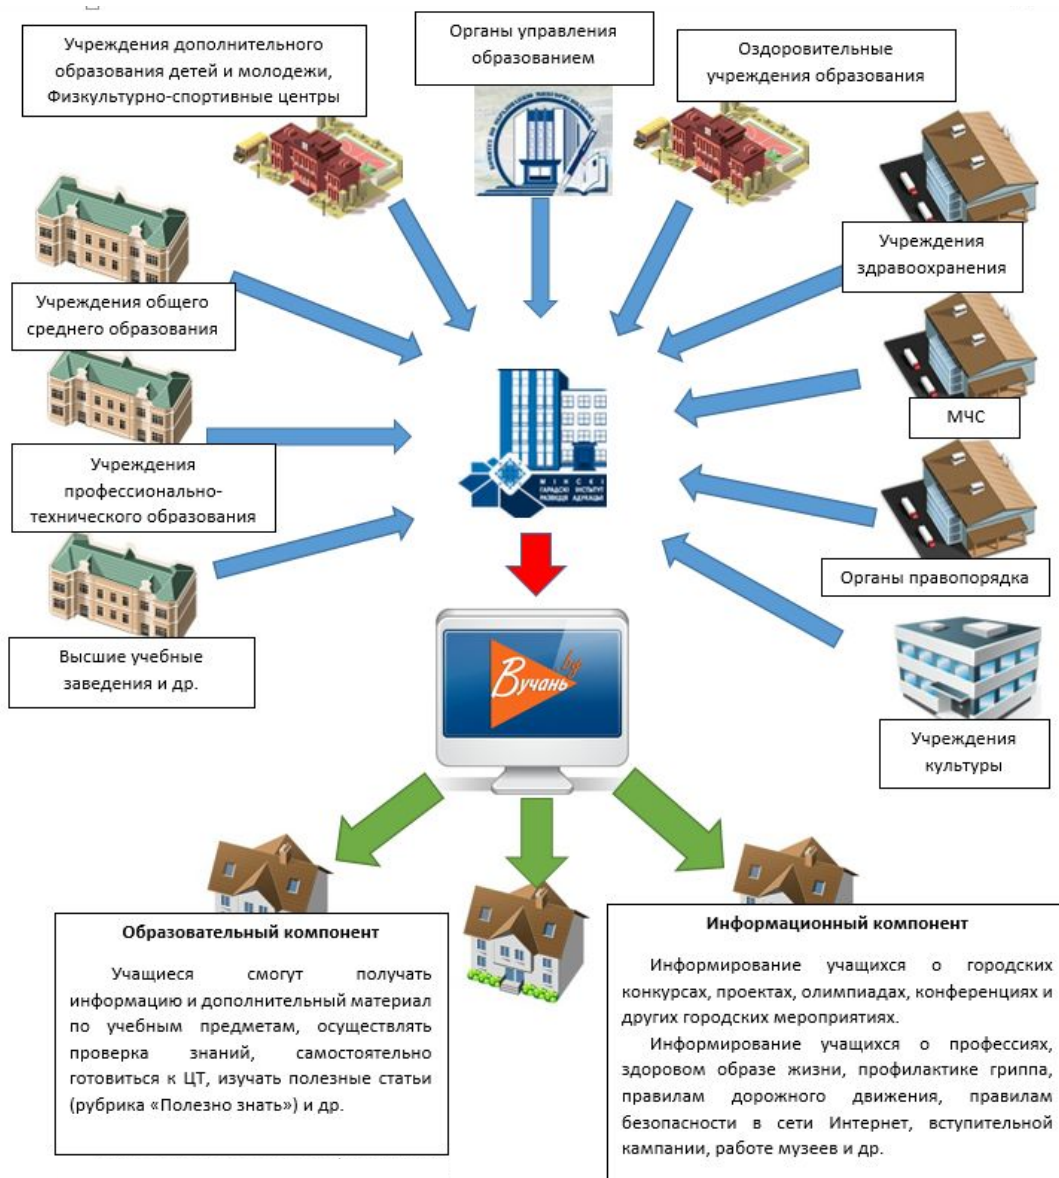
Учреждения дополнительного образования детей и молодежи, Физкультурно-спортивные центры

Органы управления образованием

Оздоровительные учреждения образования

Учреждения здравоохранения

Учреждения общего среднего образования

МЧС

Учреждения профессионально-технического образования

Органы правопорядка

Высшие учебные заведения и др.

Вучань by

Учреждения культуры

Образовательный компонент

Учащиеся смогут получать информацию и дополнительный материал по учебным предметам, осуществлять проверка знаний, самостоятельно готовиться к ЦТ, изучать полезные статьи (рубрика «Полезно знать») и др.

Информационный компонент

Информирование учащихся о городских конкурсах, проектах, олимпиадах, конференциях и других городских мероприятиях.

Информирование учащихся о профессиях, здоровом образе жизни, профилактике гриппа, правилам дорожного движения, правилам безопасности в сети Интернет, вступительной кампании, работе музеев и др.